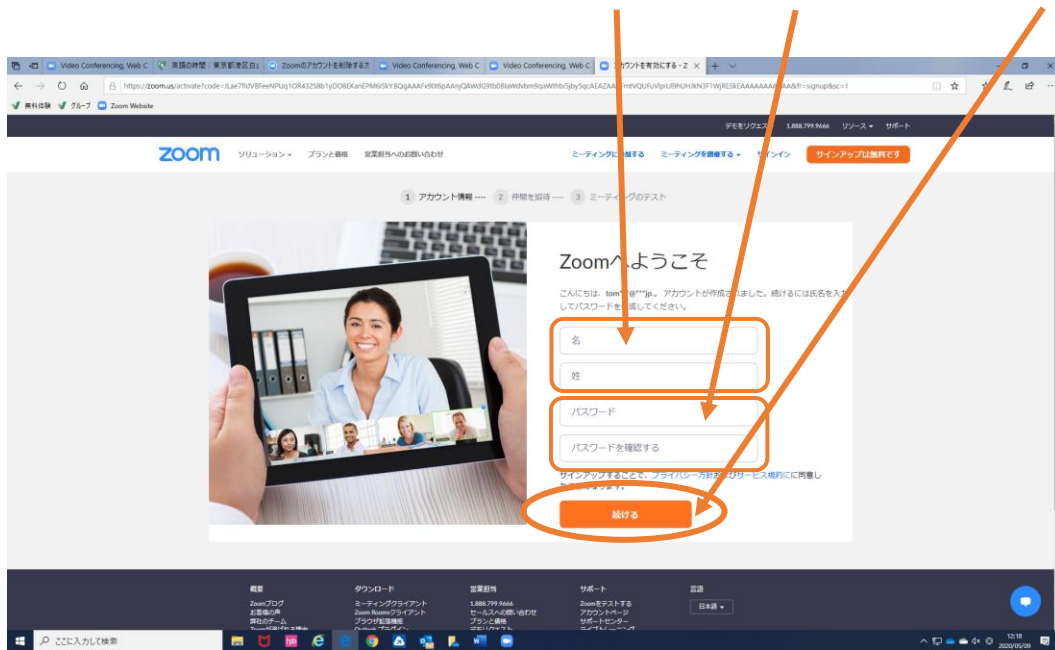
Video Conferencing, Web C | 英語の時間｜東京都港区白 | Zoomのアカウントを削除するた | Video Conferencing, Web C | Video Conferencing, Web C | アカウントを有効にする - Z

https://zoom.us/activate?code=JLae7fldVBFeeNPUq1OR4325Bb1yDO8EKanEPM6iSkY8QgAAAFx90t6pAAnjQAWdG9tb0BlaWdvbm9qaWfhbi5jby5qcAEAZAAFrmtVQUFuVlpiU0NUHJkN3F1WjRESkEAAAAAAAAAA&fr=signup&sc=1

無料体験 グループ Zoom Website

デモをリクエスト 1.888.799.9666 リソース サポート

zoom ソリューション プランと価格 営業担当へのお問い合わせ ミーティングに参加する ミーティングを開催する サインイン サインアップは無料です

1 アカウント情報 2 仲間を招待 3 ミーティングのテスト

Zoomへようこそ

こんにちは、tom***@***jp。アカウントが作成されました。続けるには氏名を入力してパスワードを作成してください。

名

姓

パスワード

パスワードを確認する

サインアップすることで、プライバシー方針およびサービス規約に同意したことになります。

続ける

概要
Zoomブログ
お客様の声
弊社のチーム
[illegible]

ダウンロード
ミーティングクライアント
Zoom Roomsクライアント
ブラウザ拡張機能
Outlookプラグイン

営業担当
1.888.799.9666
セールスへの問い合わせ
プランと価格
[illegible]

サポート
Zoomをテストする
アカウントページ
サポートセンター
ライブトレーニング

言語
日本語

ここに入力して検索

12:18
2020/05/09